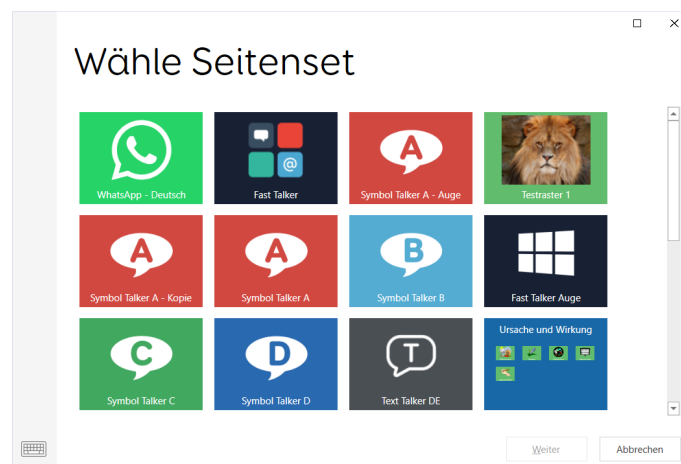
Wähle Seitenset

WhatsApp - Deutsch

@

Fast Talker

A

Symbol Talker A - Auge

Testraster 1

A

Symbol Talker A - Kopie

A

Symbol Talker A

B

Symbol Talker B

Fast Talker Auge

C

Symbol Talker C

D

Symbol Talker D

T

Text Talker DE

Ursache und Wirkung

Weiter

Abbrechen